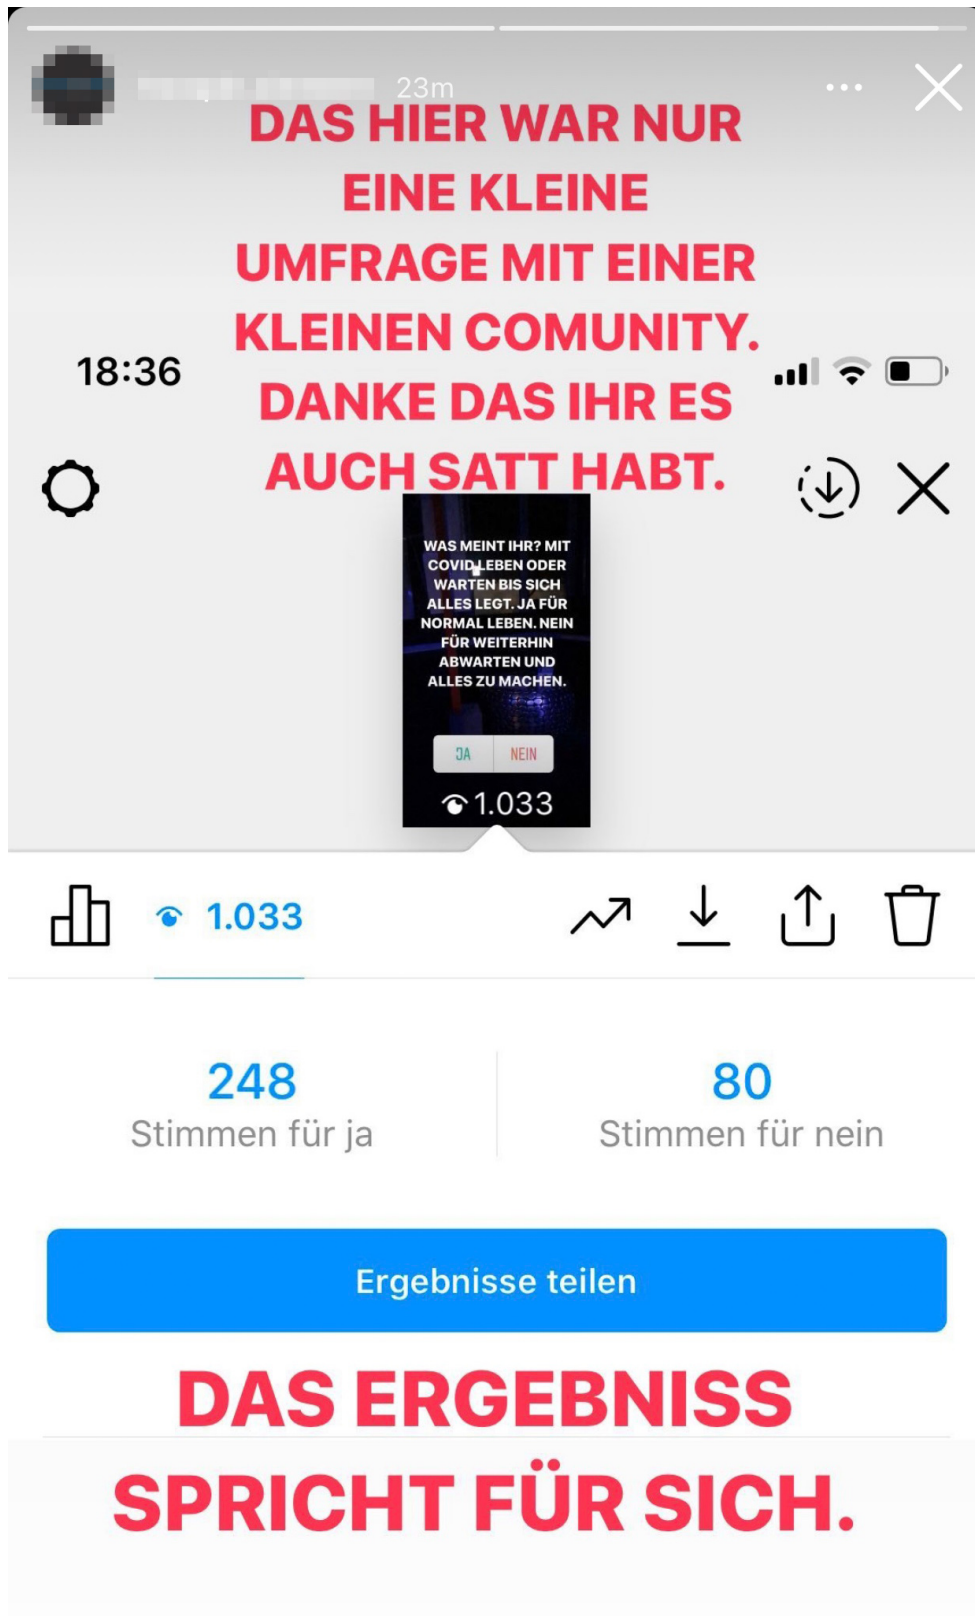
23m

DAS HIER WAR NUR EINE KLEINE UMFRAGE MIT EINER KLEINEN COMUNITY. DANKE DAS IHR ES AUCH SATT HABT.

18:36

WAS MEINT IHR? MIT COVID LEBEN ODER WARTEN BIS SICH ALLES LEGT. JA FÜR NORMAL LEBEN. NEIN FÜR WEITERHIN ABWARTEN UND ALLES ZU MACHEN.

JA NEIN

1.033

1.033

248
Stimmen für ja

80
Stimmen für nein

Ergebnisse teilen

DAS ERGEBNISS SPRICHT FÜR SICH.